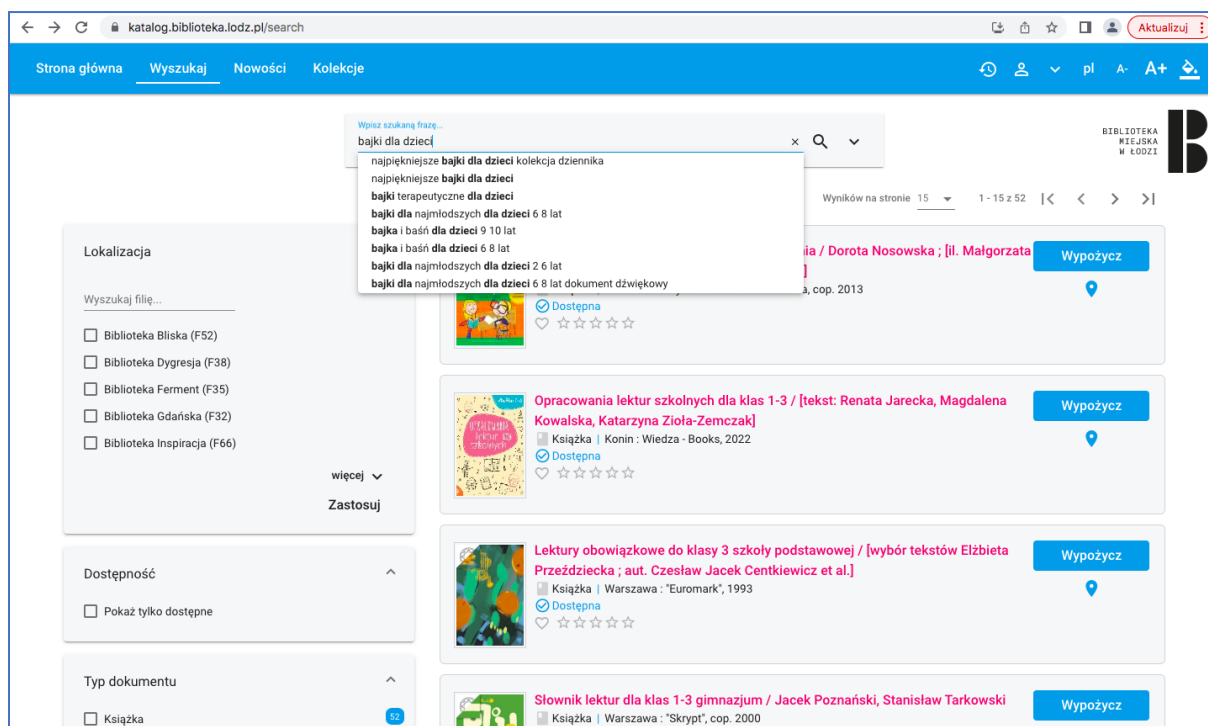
katalog.biblioteka.lodz.pl/search

Aktualizuj

Strona główna Wyszukaj Nowości Kolekcje

pl A- A+

Wpisz szukaną frazę...
bajki dla dzieci

najpiękniejsze bajki dla dzieci kolekcja dziennika
najpiękniejsze bajki dla dzieci
bajki terapeutyczne dla dzieci
bajki dla najmłodszych dla dzieci 6 8 lat
bajka i baśń dla dzieci 9 10 lat
bajka i baśń dla dzieci 6 8 lat
bajki dla najmłodszych dla dzieci 2 6 lat
bajki dla najmłodszych dla dzieci 6 8 lat dokument dźwiękowy

BIBLIOTEKA MIEJSKA W ŁODZI

Wyników na stronie 15 1 - 15 z 52

Lokalizacja

Wyszukaj filię...

Biblioteka Bliska (F52)
Biblioteka Dygresja (F38)
Biblioteka Ferment (F35)
Biblioteka Gdańska (F32)
Biblioteka Inspiracja (F66)

więcej
Zastosuj

Dostępność

Pokaż tylko dostępne

Typ dokumentu

Książka 52

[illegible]ia / Dorota Nosowska ; [il. Małgorzata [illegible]]
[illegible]a, cop. 2013
Dostępna
Wypożycz

Opracowania lektur szkolnych dla klas 1-3 / [tekst: Renata Jarecka, Magdalena Kowalska, Katarzyna Zioła-Zemczak]
Książka | Konin : Wiedza - Books, 2022
Dostępna
Wypożycz

Lektury obowiązkowe do klasy 3 szkoły podstawowej / [wybór tekstów Elżbieta Przeździecka ; aut. Czesław Jacek Centkiewicz et al.]
Książka | Warszawa : "Euromark", 1993
Dostępna
Wypożycz

Słownik lektur dla klas 1-3 gimnazjum / Jacek Poznański, Stanisław Tarkowski
Książka | Warszawa : "Skrypt", cop. 2000
Wypożycz